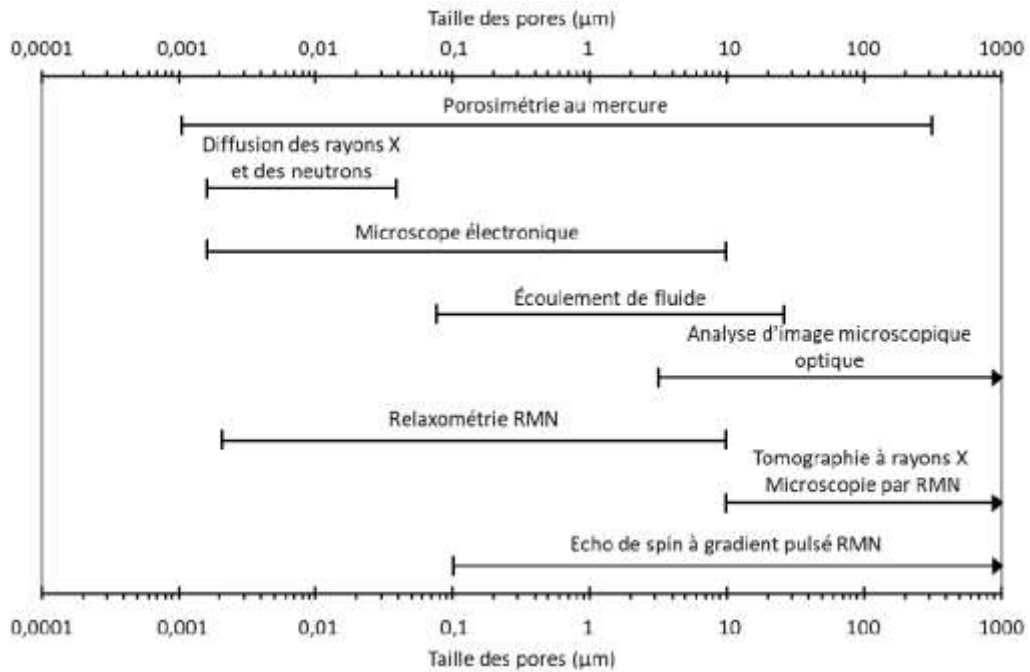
Taille des pores (µm)

0,0001 0,001 0,01 0,1 1 10 100 1000

Porosimétrie au mercure

Diffusion des rayons X et des neutrons

Microscope électronique

Écoulement de fluide

Analyse d'image microscopique optique

Relaxométrie RMN

Tomographie à rayons X
Microscopie par RMN

Echo de spin à gradient pulsé RMN

0,0001 0,001 0,01 0,1 1 10 100 1000

Taille des pores (µm)